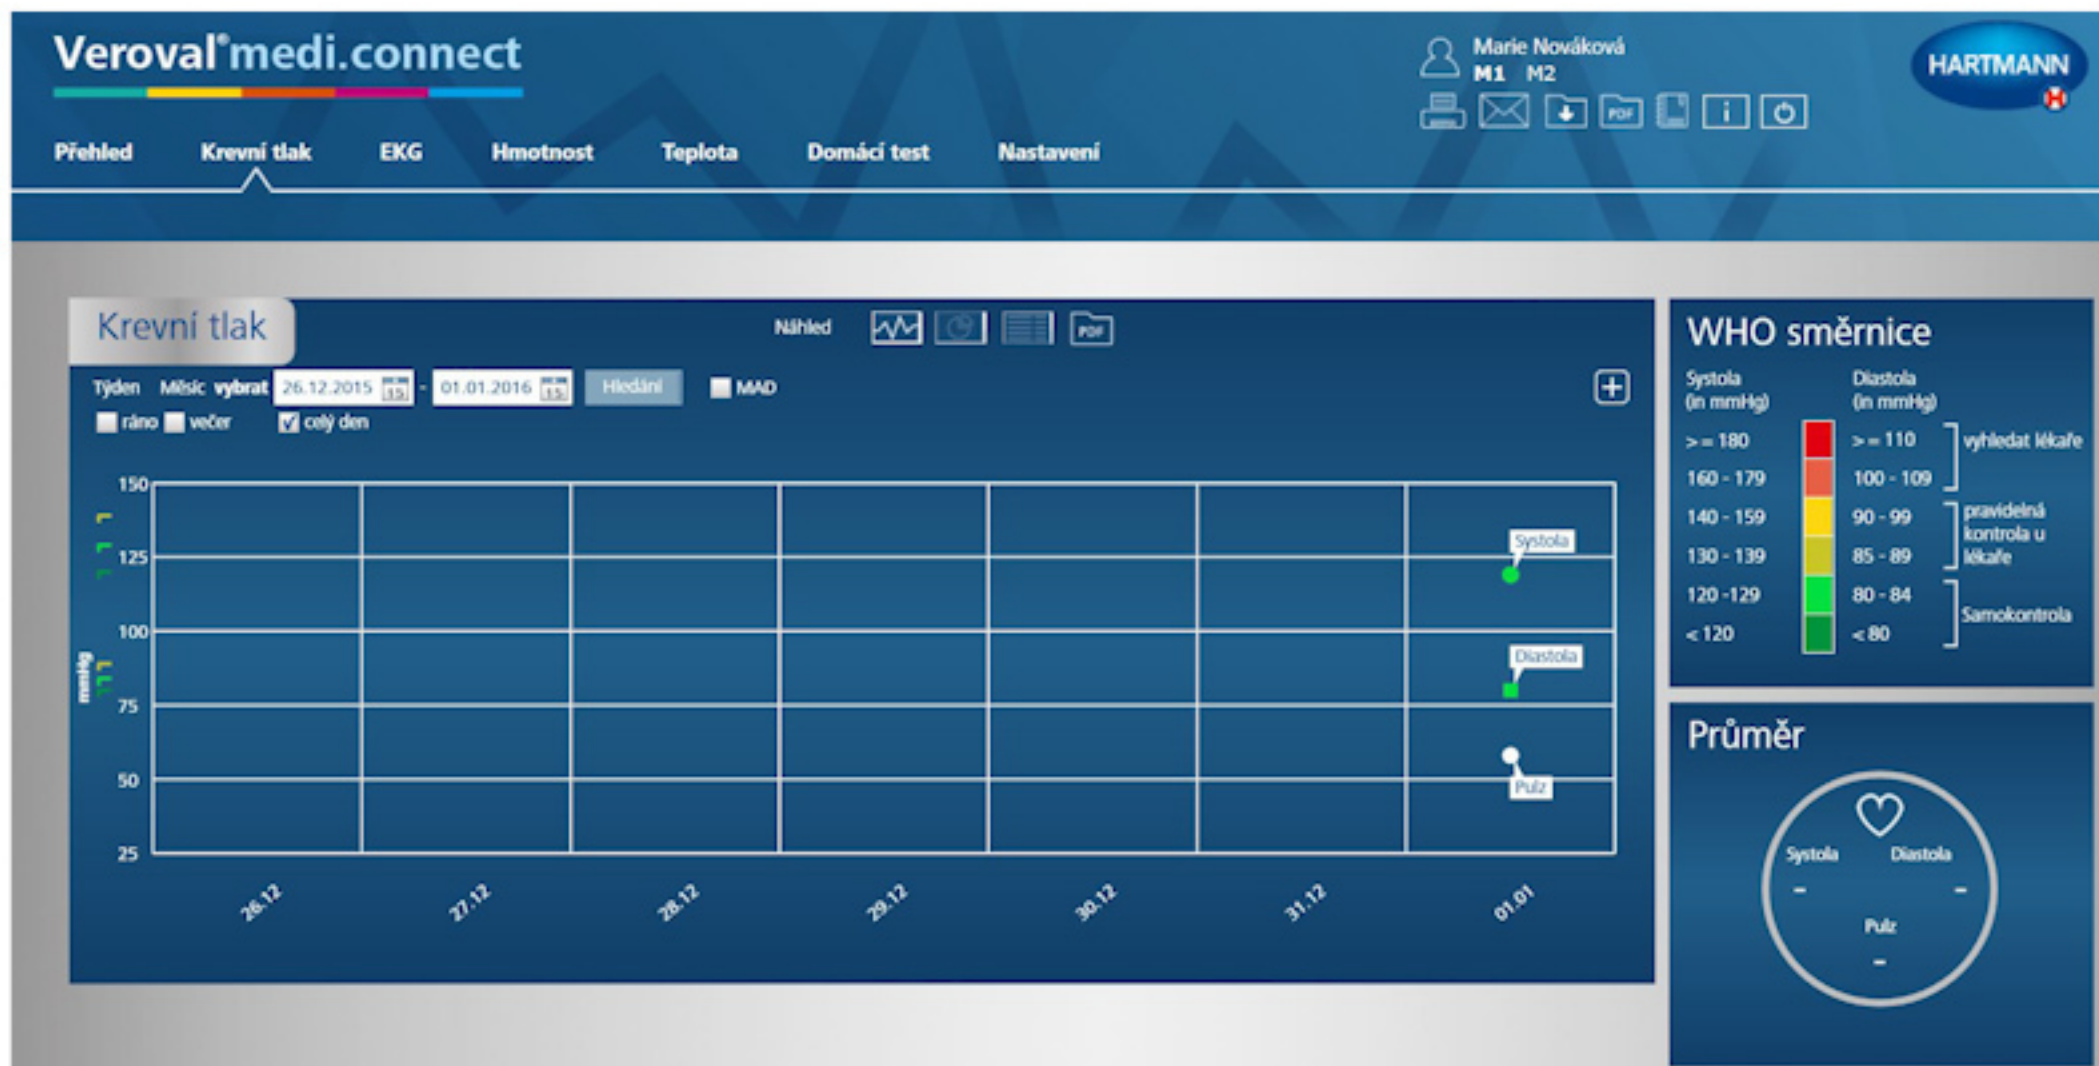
Veroval® medi.connect

Marie Nováková
M1 M2

PDF

HARTMANN

Přehled Krevní tlak EKG Hmotnost Teplota Domácí test Nastavení

Krevní tlak

Náhled

PDF

Týden Měsíc vybrat 26.12.2015 - 01.01.2016 Hledání MAD

ráno večer celý den

150
125
100
75
50
25

mmHg

Systola
Diastola
Pulz

26.12 27.12 28.12 29.12 30.12 31.12 01.01

WHO směrnice

| Systola (in mmHg) | Diastola (in mmHg) | |
|---|---|---|
| >= 180 | >= 110 | vyhledat lékaře |
| 160 - 179 | 100 - 109 | |
| 140 - 159 | 90 - 99 | pravidelná kontrola u lékaře |
| 130 - 139 | 85 - 89 | |
| 120 -129 | 80 - 84 | Samokontrola |
| < 120 | < 80 | |

Průměr

Systola
-
Diastola
-
Pulz
-